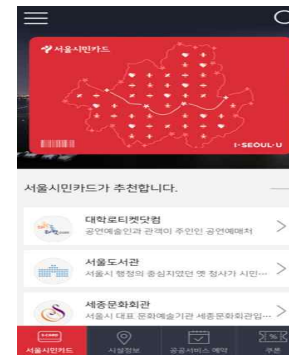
서울시민카드

I·SEOUL·U

서울시민카드가 추천합니다.

대학로티켓닷컴
공연예술인과 관객이 주인인 공연예매처

서울도서관
서울시 행정의 중심지였던 옛 청사가 시민…

세종문화회관
서울시 대표 문화예술기관 세종문화회관일…

서울시민카드
시설정보
공공서비스 예약
쿠폰